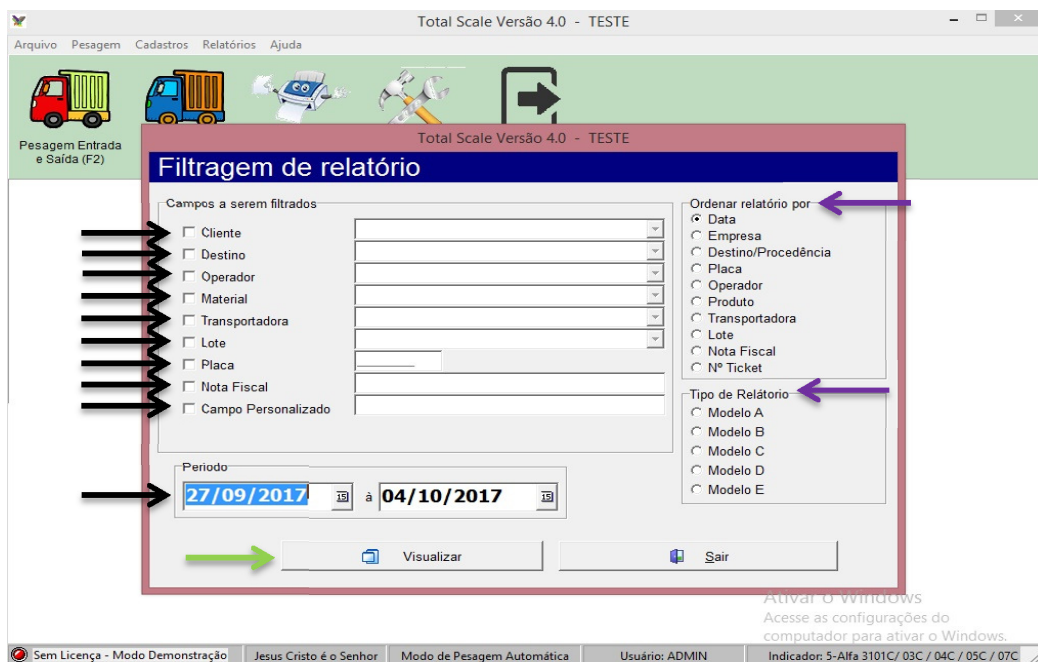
Total Scale Versão 4.0 - TESTE

Arquivo Pesagem Cadastros Relatórios Ajuda

Pesagem Entrada e Saída (F2)

Total Scale Versão 4.0 - TESTE

Filtragem de relatório

Campos a serem filtrados

Cliente
Destino
Operador
Material
Transportadora
Lote
Placa
Nota Fiscal
Campo Personalizado

Ordenar relatório por
Data
Empresa
Destino/Procedência
Placa
Operador
Produto
Transportadora
Lote
Nota Fiscal
Nº Ticket

Tipo de Relatório
Modelo A
Modelo B
Modelo C
Modelo D
Modelo E

Período
27/09/2017 à 04/10/2017

Visualizar
Sair

Ativar o Windows
Acesse as configurações do computador para ativar o Windows.

Sem Licença - Modo Demonstração | Jesus Cristo é o Senhor | Modo de Pesagem Automática | Usuário: ADMIN | Indicador: 5-Alfa 3101C/ 03C / 04C / 05C / 07C